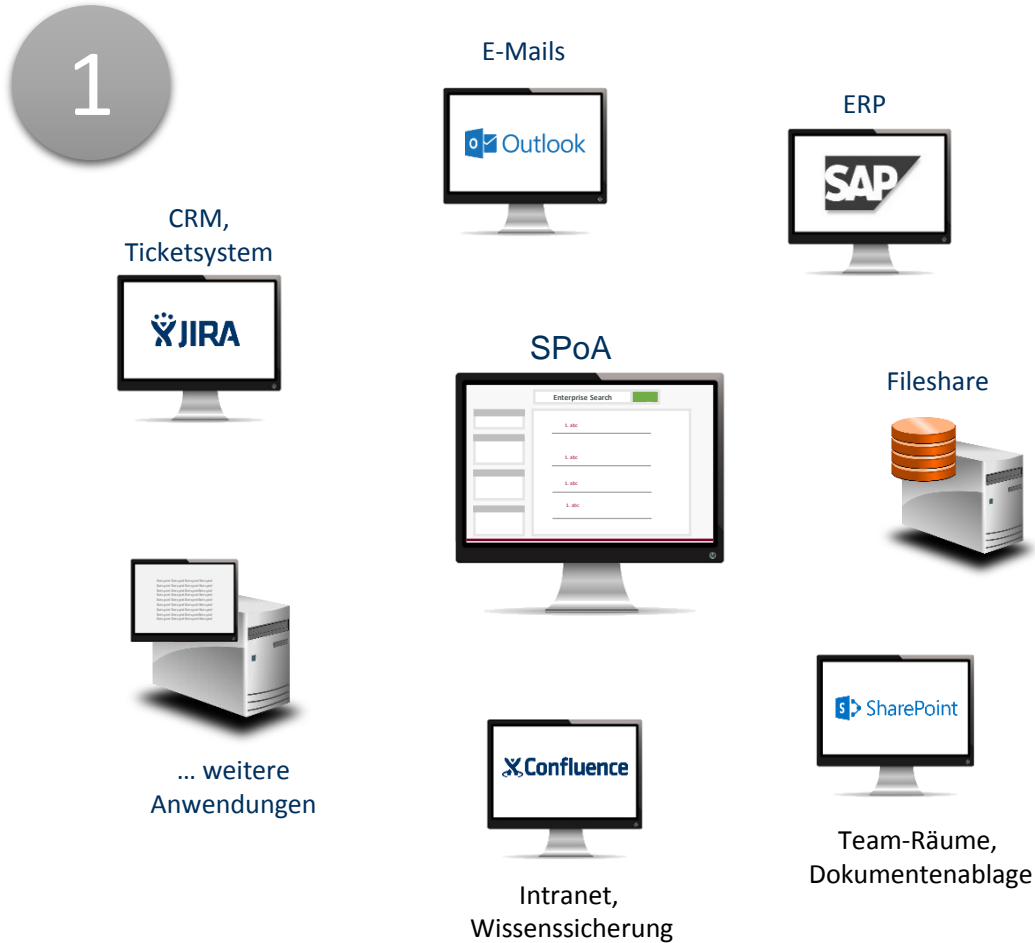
1

E-Mails

Outlook

ERP

SAP

CRM, Ticketsystem

JIRA

SPoA

Enterprise Search

1. abc

1. abc

1. abc

1. abc

Fileshare

… weitere Anwendungen

Confluence

SharePoint

Team-Räume, Dokumentenablage

Intranet, Wissenssicherung